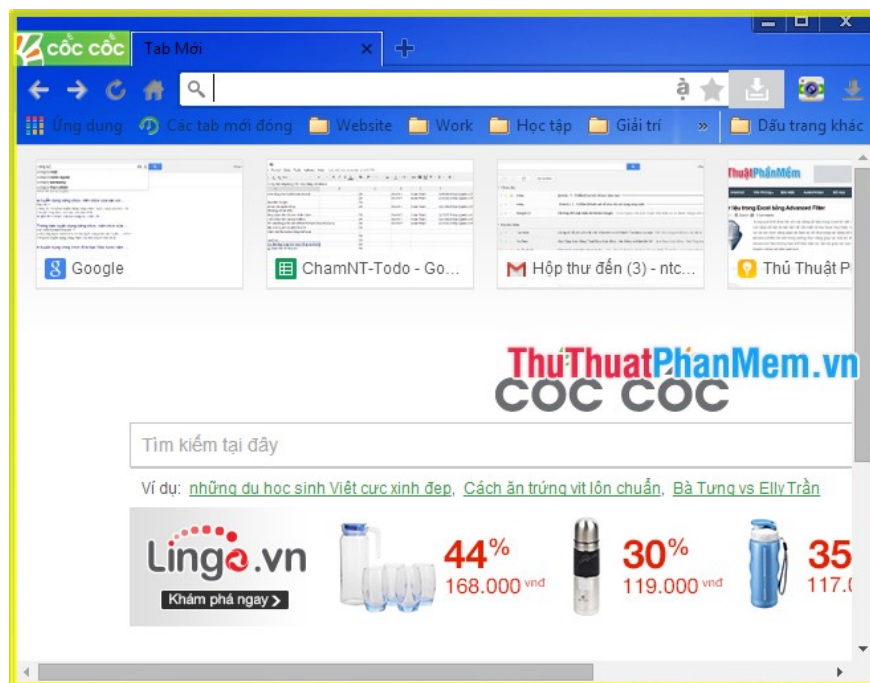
cốc cốc

Tab Mới

Ứng dụng Các tab mới đóng Website Work Học tập Giải trí » Dấu trang khác

Google

ChamNT-Todo - Go...

Hộp thư đến (3) - ntc...

Thủ Thuật P

ThuThuatPhanMem.vn

CỐC CỐC

Tìm kiếm tại đây

Ví dụ: những du học sinh Việt cực xinh đẹp, Cách ăn trứng vịt lộn chuẩn, Bà Tưng vs Elly Trần

Lingo.vn

Khám phá ngay

44%
168.000 vnđ

30%
119.000 vnđ

35
117.0